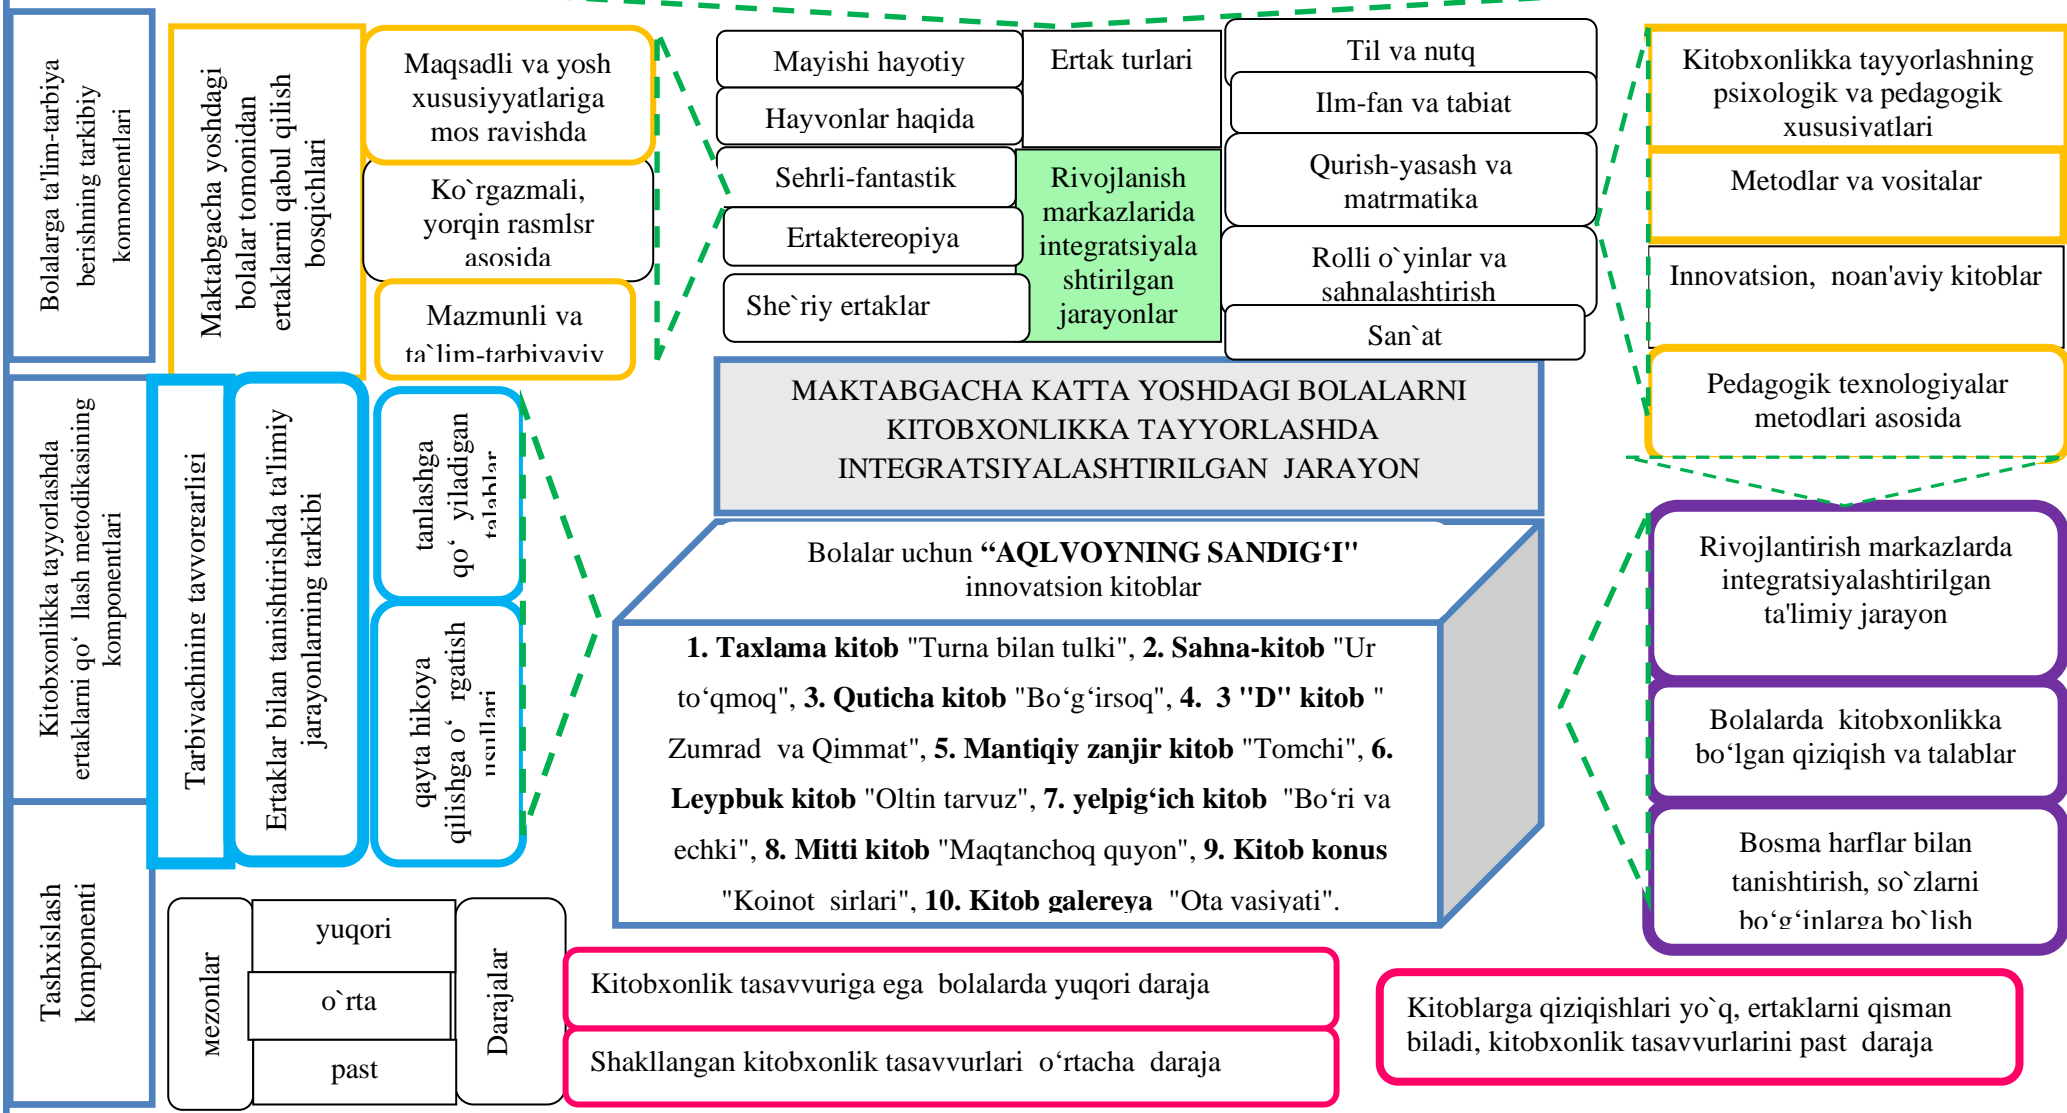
Bolalarga ta'lim-tarbiya berishning tarkibiy komponentlari

Maktabgacha yoshdagi bolalar tomonidan ertaklarni qabul qilish bosqichlari

Maqsadli va yosh xususiyyatlariga mos ravishda

Ko`rgazmali, yorqin rasmlsr asosida

Mazmunli va ta`lim-tarbiyaviy

Mayishi hayotiy

Hayvonlar haqida

Sehrli-fantastik

Ertaktereopiya

She`riy ertaklar

Ertak turlari

Rivojlanish markazlarida integratsiyala shtirilgan jarayonlar

Til va nutq

Ilm-fan va tabiat

Qurish-yasash va matrmatika

Rolli o`yinlar va sahnalashtirish

San`at

Kitobxonlikka tayyorlashning psixologik va pedagogik xususiyatlari

Metodlar va vositalar

Innovatsion, noan'aviy kitoblar

Pedagogik texnologiyalar metodlari asosida

MAKTABGACHA KATTA YOSHDAGI BOLALARNI KITOBXONLIKKA TAYYORLASHDA INTEGRATSIYALASHTIRILGAN JARAYON

Kitobxonlikka tayyorlashda ertaklarni qo` llash metodikasining komponentlari

Tarbivachining tavvorgarligi

Ertaklar bilan tanishtirishda ta'limiy jarayonlarning tarkibi

tanlashga qo` yiladigan talablar

qayta hikoya qilishga o` rgatish usullari

Bolalar uchun **“AQLVOYNING SANDIG‘I”** innovatsion kitoblar

**1. Taxlama kitob** "Turna bilan tulki", **2. Sahna-kitob** "Ur to‘qmoq", **3. Quticha kitob** "Bo‘g‘irsoq", **4. 3 "D" kitob** " Zumrad va Qimmat", **5. Mantiqiy zanjir kitob** "Tomchi", **6. Leypbuk kitob** "Oltin tarvuz", **7. yelpig‘ich kitob** "Bo‘ri va echki", **8. Mitti kitob** "Maqtanchoq quyon", **9. Kitob konus** "Koinot sirlari", **10. Kitob galereya** "Ota vasiyati".

Rivojlantirish markazlarda integratsiyalashtirilgan ta'limiy jarayon

Bolalarda kitobxonlikka bo‘lgan qiziqish va talablar

Bosma harflar bilan tanishtirish, so`zlarni bo‘g‘inlarga bo‘lish

Tashxislash komponenti

mezonlar

yuqori

o`rta

past

Darajalar

Kitobxonlik tasavvuriga ega bolalarda yuqori daraja

Shakllangan kitobxonlik tasavvurlari o‘rtacha daraja

Kitoblarga qiziqishlari yo`q, ertaklarni qisman biladi, kitobxonlik tasavvurlarini past daraja